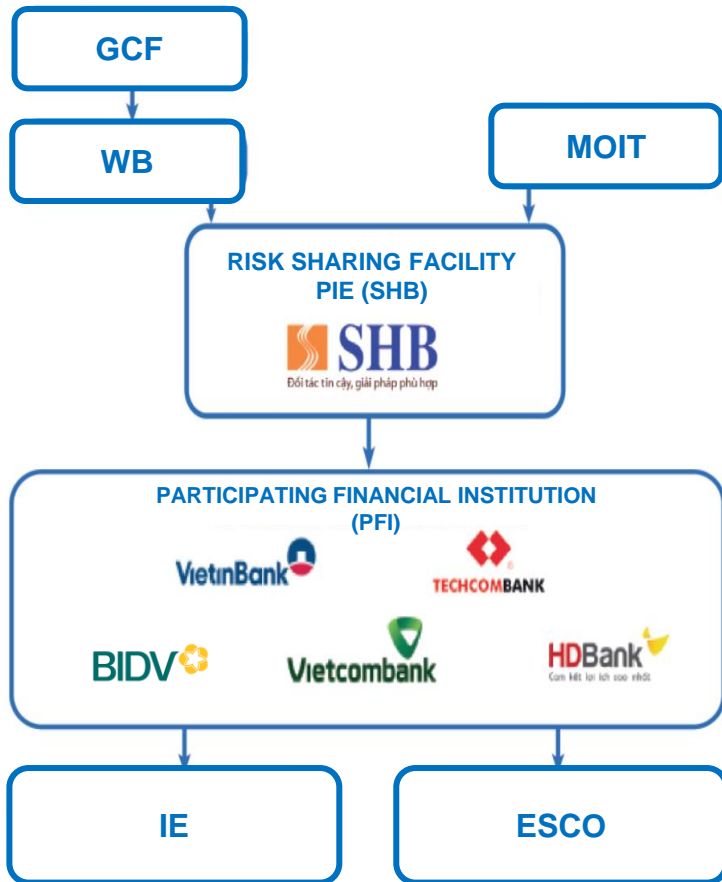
GCF

WB

MOIT

RISK SHARING FACILITY
PIE (SHB)

SHB
Đối tác tin cậy, giải pháp phù hợp

PARTICIPATING FINANCIAL INSTITUTION
(PFI)

VietinBank

TECHCOMBANK

BIDV

Vietcombank

HDBank
Cam kết lợi ích cao nhất

IE

ESCO